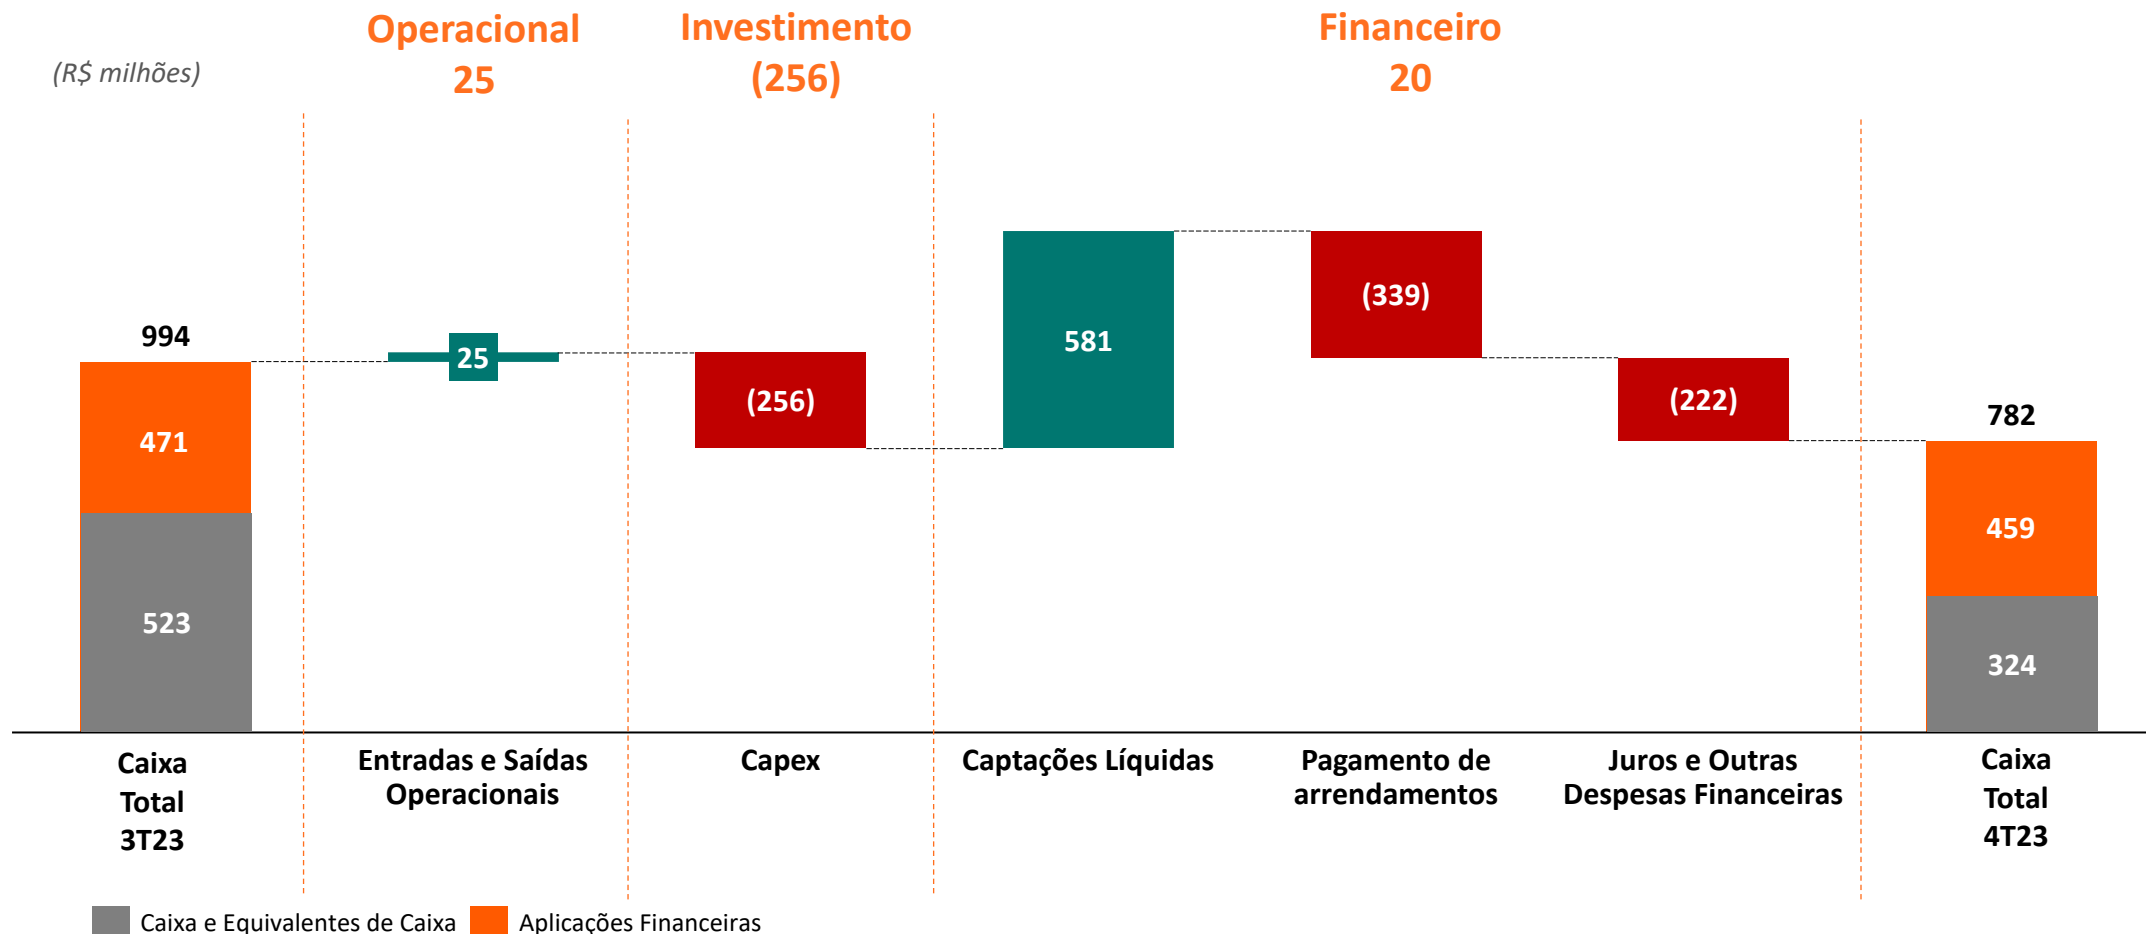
(R$ milhões)

Operacional
25

Investimento
(256)

Financeiro
20

994

471

523

25

(256)

581

(339)

(222)

782

459

324

Caixa Total 3T23

Entradas e Saídas Operacionais

Capex

Captações Líquidas

Pagamento de arrendamentos

Juros e Outras Despesas Financeiras

Caixa Total 4T23

Caixa e Equivalentes de Caixa
Aplicações Financeiras